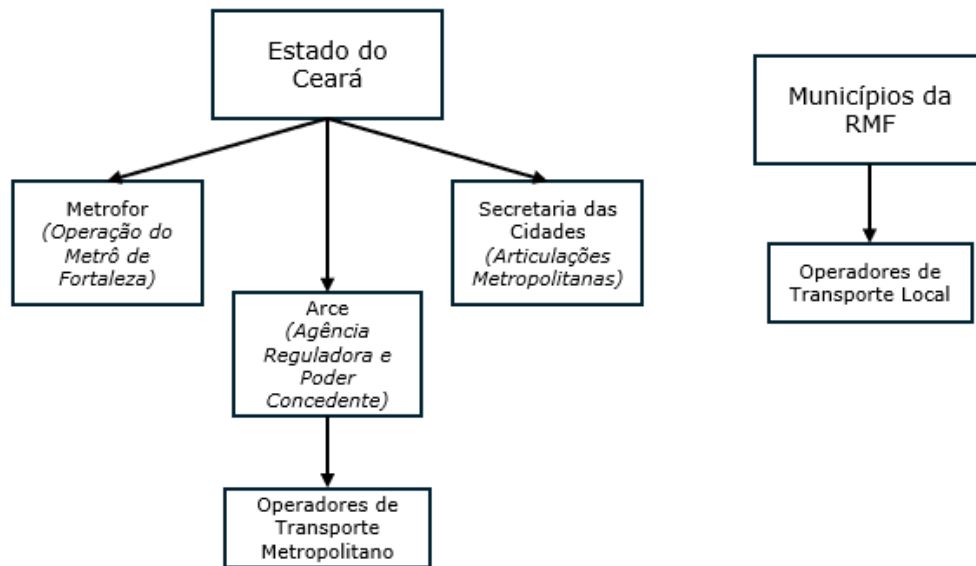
Estado do Ceará

Metrofor
*(Operação do Metrô de Fortaleza)*

Arce
*(Agência Reguladora e Poder Concedente)*

Secretaria das Cidades
*(Articulações Metropolitanas)*

Operadores de Transporte Metropolitano

Municípios da RMF

Operadores de Transporte Local